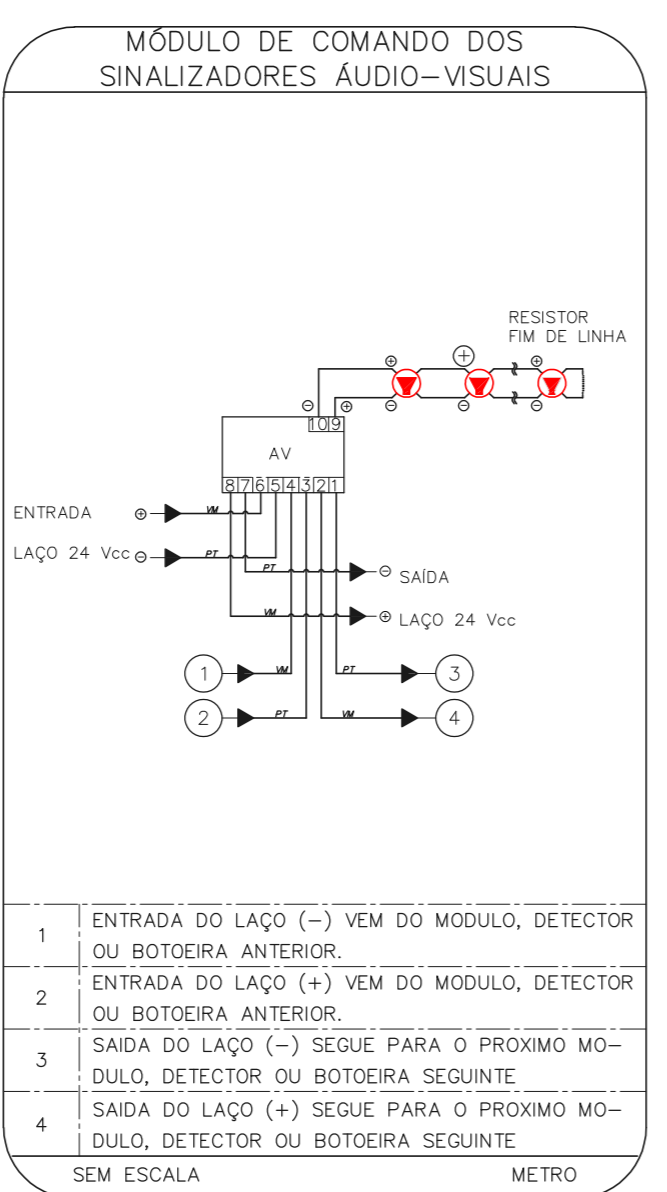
MÓDULO DE COMANDO DOS SINALIZADORES ÁUDIO–VISUAIS

RESISTOR FIM DE LINHA

⊕ ⊕ ⊕ ⊖ ⊖ ⊖ ⊖ ⊕

10 9

AV

8 7 6 5 4 3 2 1

ENTRADA ⊕ VM

LAÇO 24 Vcc ⊖ PT

PT ⊖ SAÍDA

VM ⊕ LAÇO 24 Vcc

1 VM

PT 3

2 PT

VM 4

| | |
|---|---|
| 1 | ENTRADA DO LAÇO (–) VEM DO MODULO, DETECTOR OU BOTOEIRA ANTERIOR. |
| 2 | ENTRADA DO LAÇO (+) VEM DO MODULO, DETECTOR OU BOTOEIRA ANTERIOR. |
| 3 | SAIDA DO LAÇO (–) SEGUE PARA O PROXIMO MODULO, DETECTOR OU BOTOEIRA SEGUINTE |
| 4 | SAIDA DO LAÇO (+) SEGUE PARA O PROXIMO MODULO, DETECTOR OU BOTOEIRA SEGUINTE |

SEM ESCALA METRO